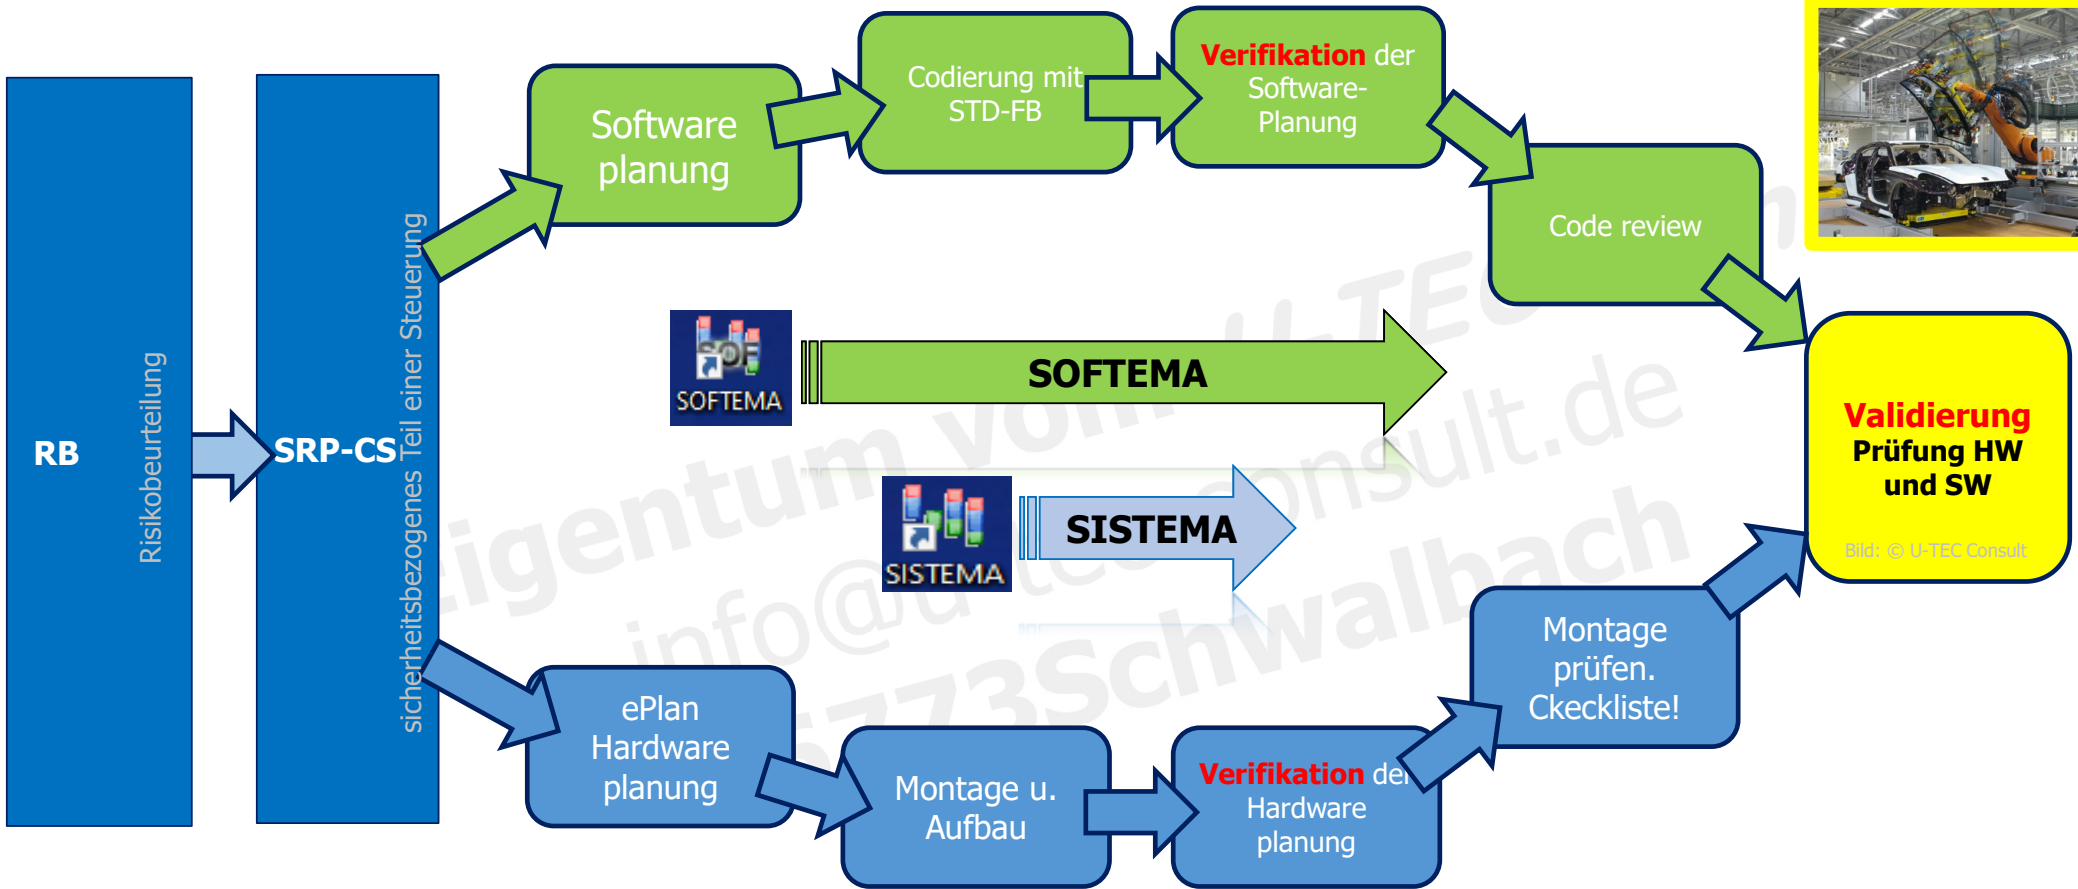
RB

Risikobeurteilung

SRP-CS

sicherheitsbezogenes Teil einer Steuerung

Software planung

Codierung mit STD-FB

Verifikation der Software-Planung

Code review

SOFTEMA

SOFTEMA

SISTEMA

SISTEMA

Validierung Prüfung HW und SW

Bild: © U-TEC Consult

ePlan Hardware planung

Montage u. Aufbau

Verifikation der Hardware planung

Montage prüfen. Ckeckliste!

Eigentum von U-TEC info@u-tec-consult.de 65773Schwalbach